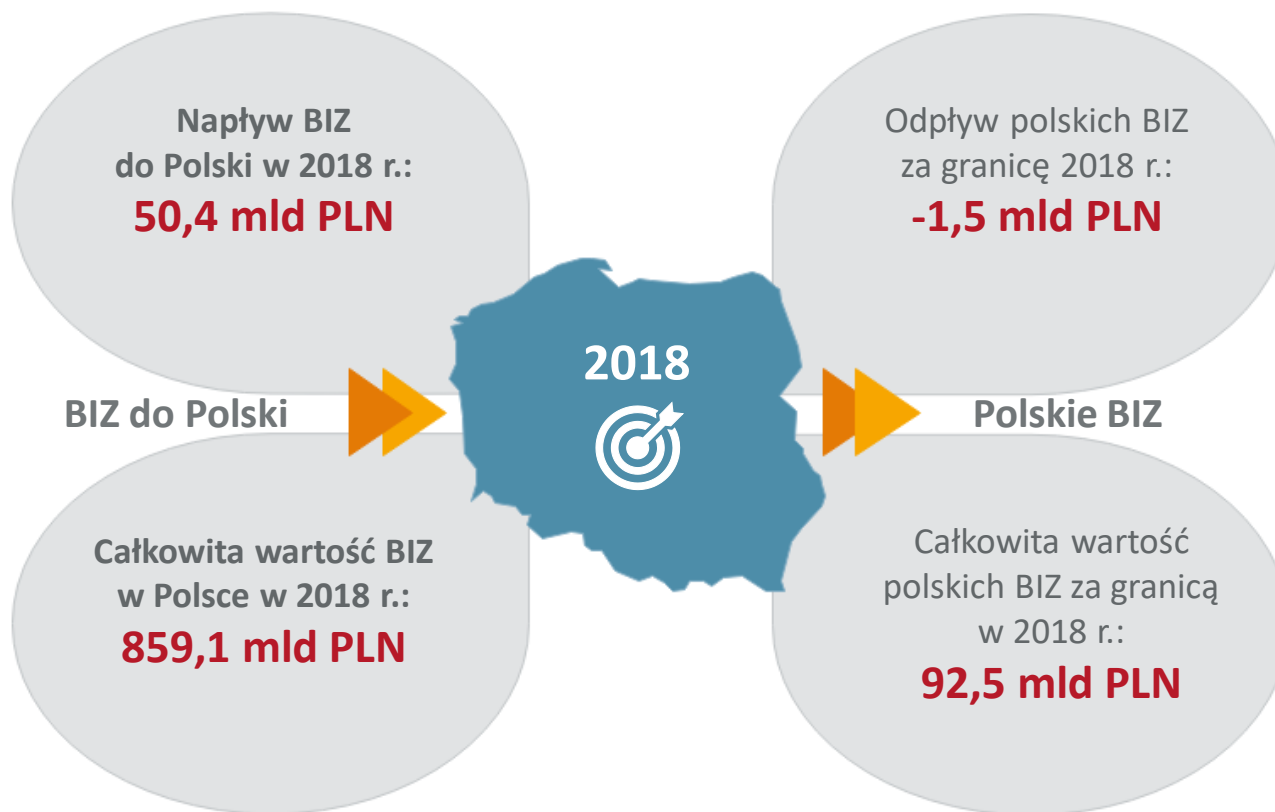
Napływ BIZ do Polski w 2018 r.:
50,4 mld PLN

Odpływ polskich BIZ za granicę 2018 r.:
-1,5 mld PLN

BIZ do Polski

2018

Polskie BIZ

Całkowita wartość BIZ w Polsce w 2018 r.:
859,1 mld PLN

Całkowita wartość polskich BIZ za granicą w 2018 r.:
92,5 mld PLN